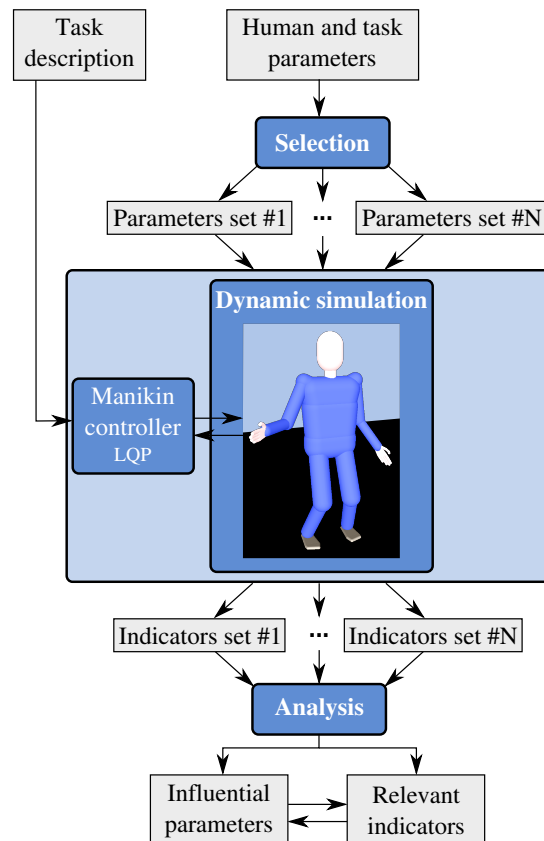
Task description

Human and task parameters

Selection

Parameters set #1

...

Parameters set #N

Dynamic simulation

Manikin controller LQP

Indicators set #1

...

Indicators set #N

Analysis

Influential parameters

Relevant indicators